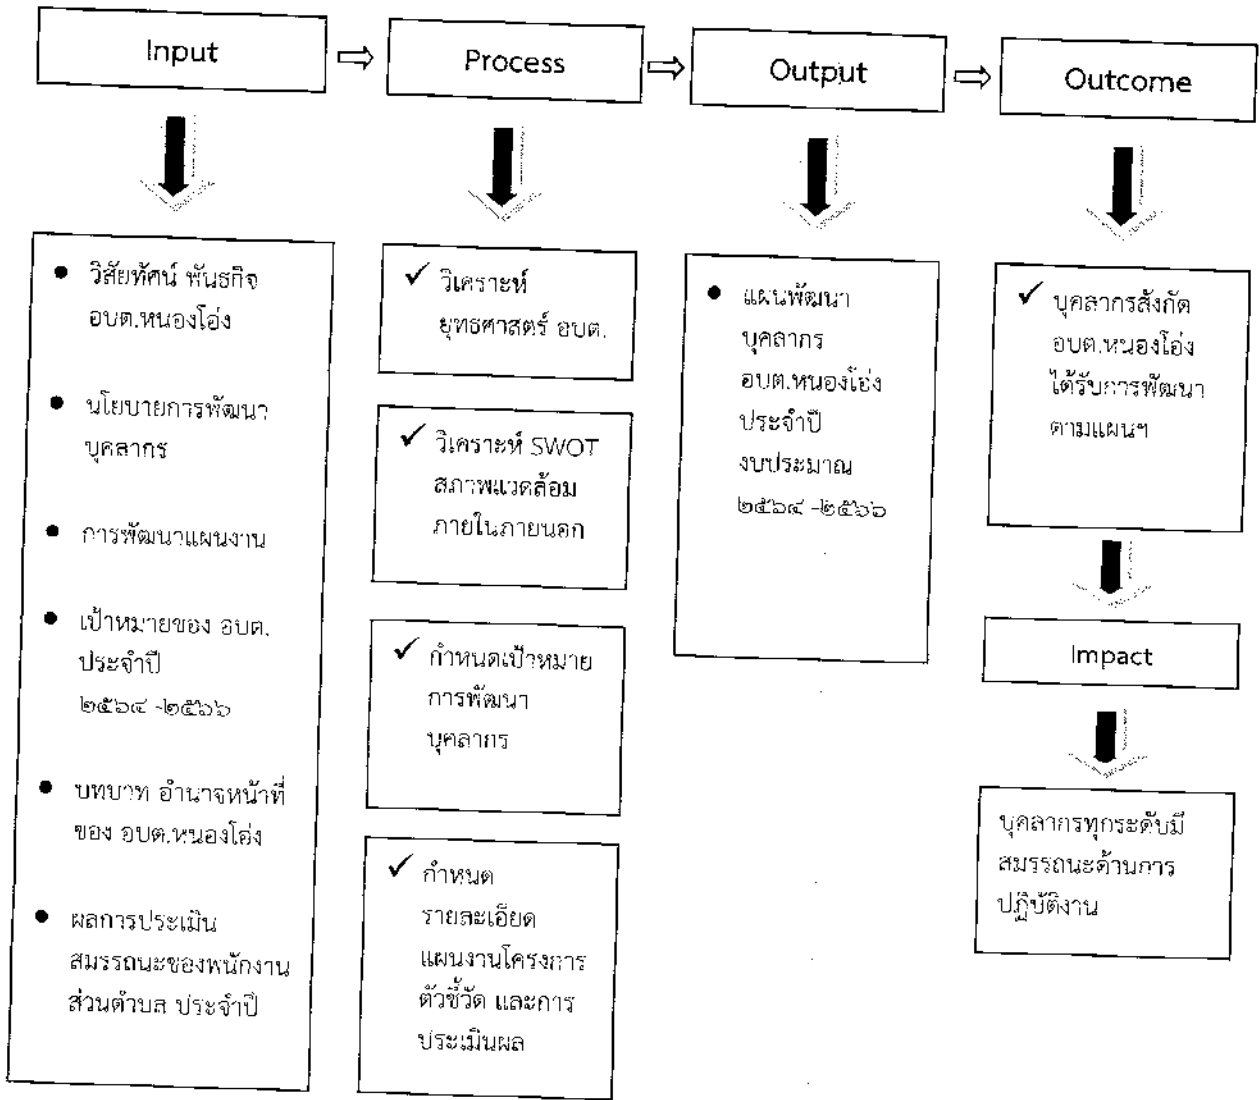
Input ⇨ Process ⇨ Output ⇨ Outcome

• วิสัยทัศน์ พันธกิจ อบต.หนองโอ่ง

• นโยบายการพัฒนาบุคลากร

• การพัฒนาแผนงาน

• เป้าหมายของ อบต. ประจำปี ๒๕๖๔ -๒๕๖๖

• บทบาท อำนาจหน้าที่ ของ อบต.หนองโอ่ง

• ผลการประเมินสมรรถนะของพนักงานส่วนตำบล ประจำปี

✓ วิเคราะห์ ยุทธศาสตร์ อบต.

✓ วิเคราะห์ SWOT สภาพแวดล้อม ภายในภายนอก

✓ กำหนดเป้าหมาย การพัฒนา บุคลากร

✓ กำหนด รายละเอียด แผนงานโครงการ ตัวชี้วัด และการ ประเมินผล

• แผนพัฒนา บุคลากร อบต.หนองโอ่ง ประจำปี งบประมาณ ๒๕๖๔ -๒๕๖๖

✓ บุคลากรสังกัด อบต.หนองโอ่ง ได้รับการพัฒนา ตามแผนฯ

Impact

บุคลากรทุกระดับมีสมรรถนะด้านการปฏิบัติงาน